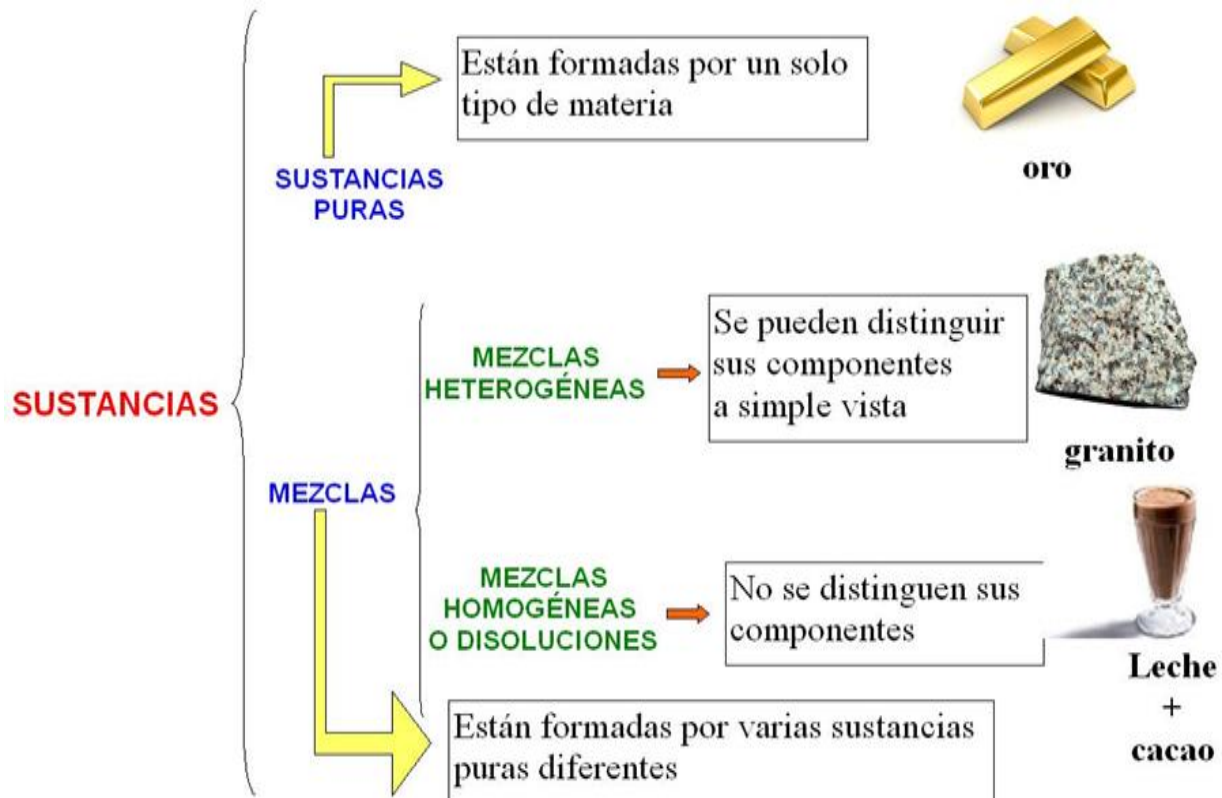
SUSTANCIAS

SUSTANCIAS PURAS

Están formadas por un solo tipo de materia

oro

MEZCLAS

MEZCLAS HETEROGÉNEAS

Se pueden distinguir sus componentes a simple vista

granito

MEZCLAS HOMOGÉNEAS O DISOLUCIONES

No se distinguen sus componentes

Leche + cacao

Están formadas por varias sustancias puras diferentes